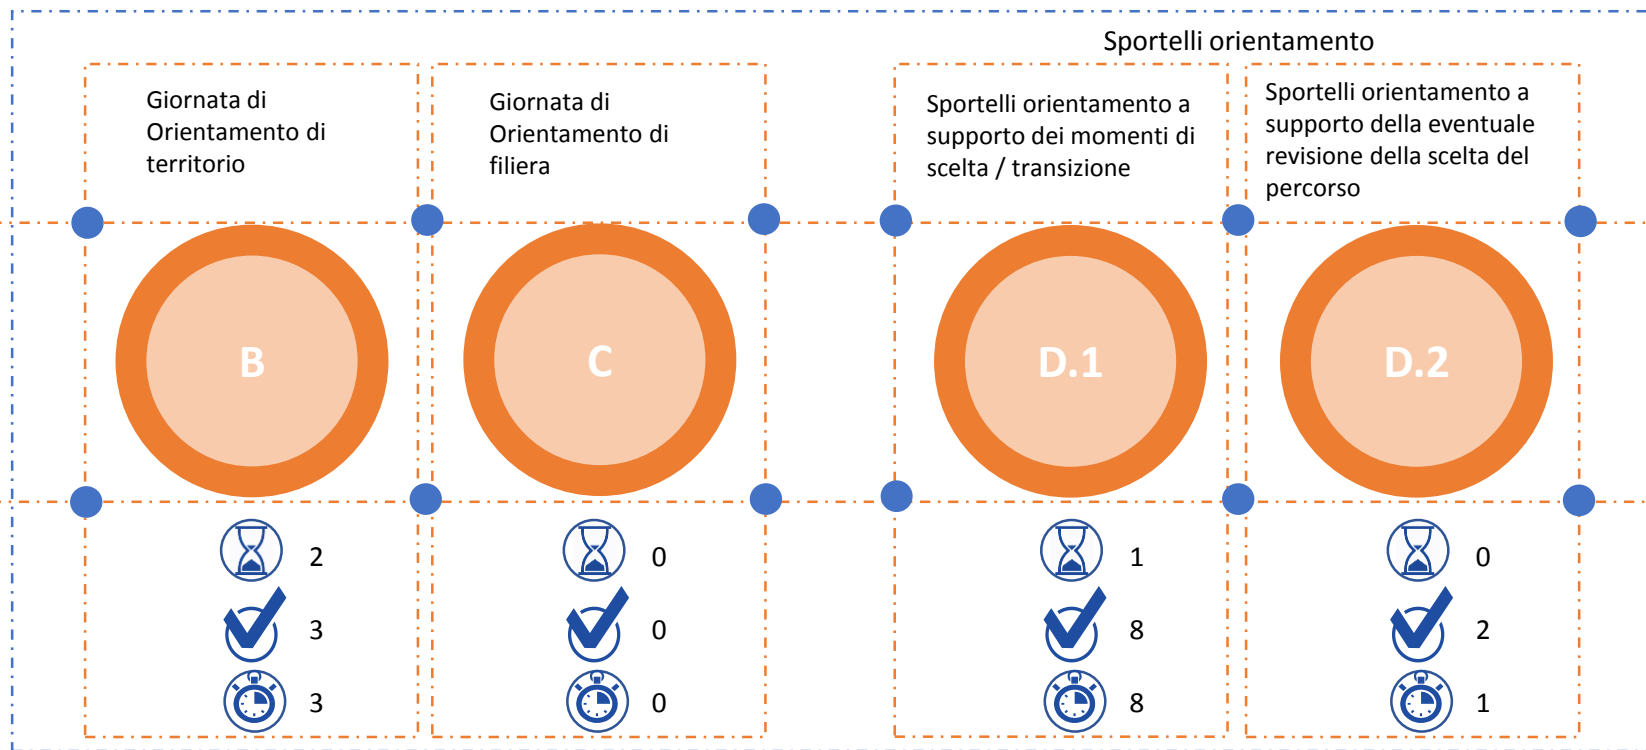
Sportelli orientamento

Giornata di Orientamento di territorio

B

2

3

3

Giornata di Orientamento di filiera

C

0

0

0

Sportelli orientamento a supporto dei momenti di scelta / transizione

D.1

1

8

8

Sportelli orientamento a supporto della eventuale revisione della scelta del percorso

D.2

0

2

1